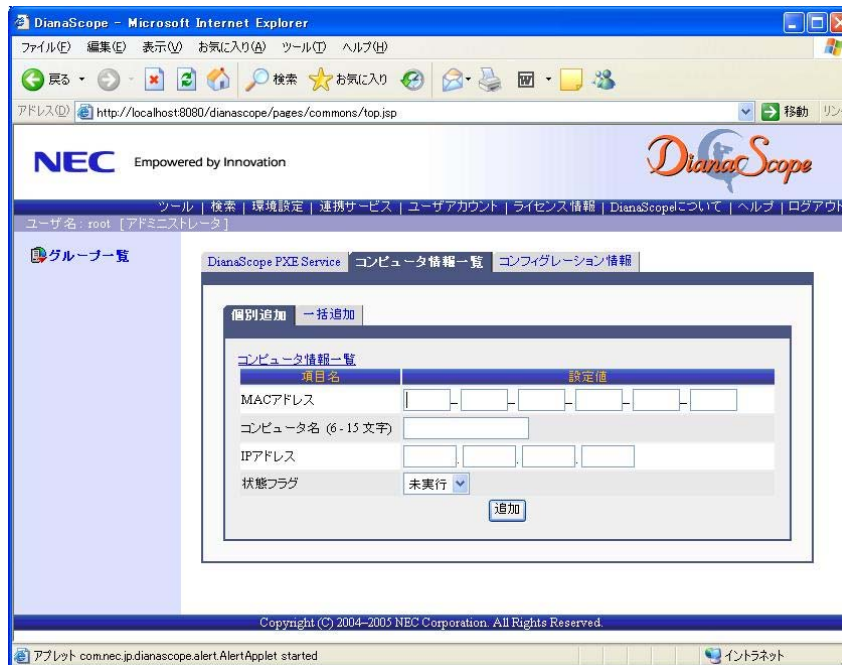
DianaScope - Microsoft Internet Explorer

ファイル(F) 編集(E) 表示(V) お気に入り(A) ツール(T) ヘルプ(H)

戻る 検索 お気に入り

アドレス(D) http://localhost:8080/dianascope/pages/commons/top.jsp 移動 リン

NEC Empowered by Innovation

DianaScope

ツール | 検索 | 環境設定 | 連携サービス | ユーザアカウント | ライセンス情報 | DianaScopeについて | ヘルプ | ログアウト

ユーザ名：root ［アドミニストレータ］

グループ一覧

DianaScope PXE Service | コンピュータ情報一覧 | コンフィグレーション情報

個別追加 | 一括追加

コンピュータ情報一覧

| 項目名 | 設定値 |
|---|---|
| MACアドレス | - - - - - |
| コンピュータ名 (6 - 15 文字) | |
| IPアドレス | . . . |
| 状態フラグ | 未実行 |

追加

Copyright (C) 2004-2005 NEC Corporation. All Rights Reserved.

アプレット com.nec.jp.dianascope.alert.AlertApplet started

イントラネット